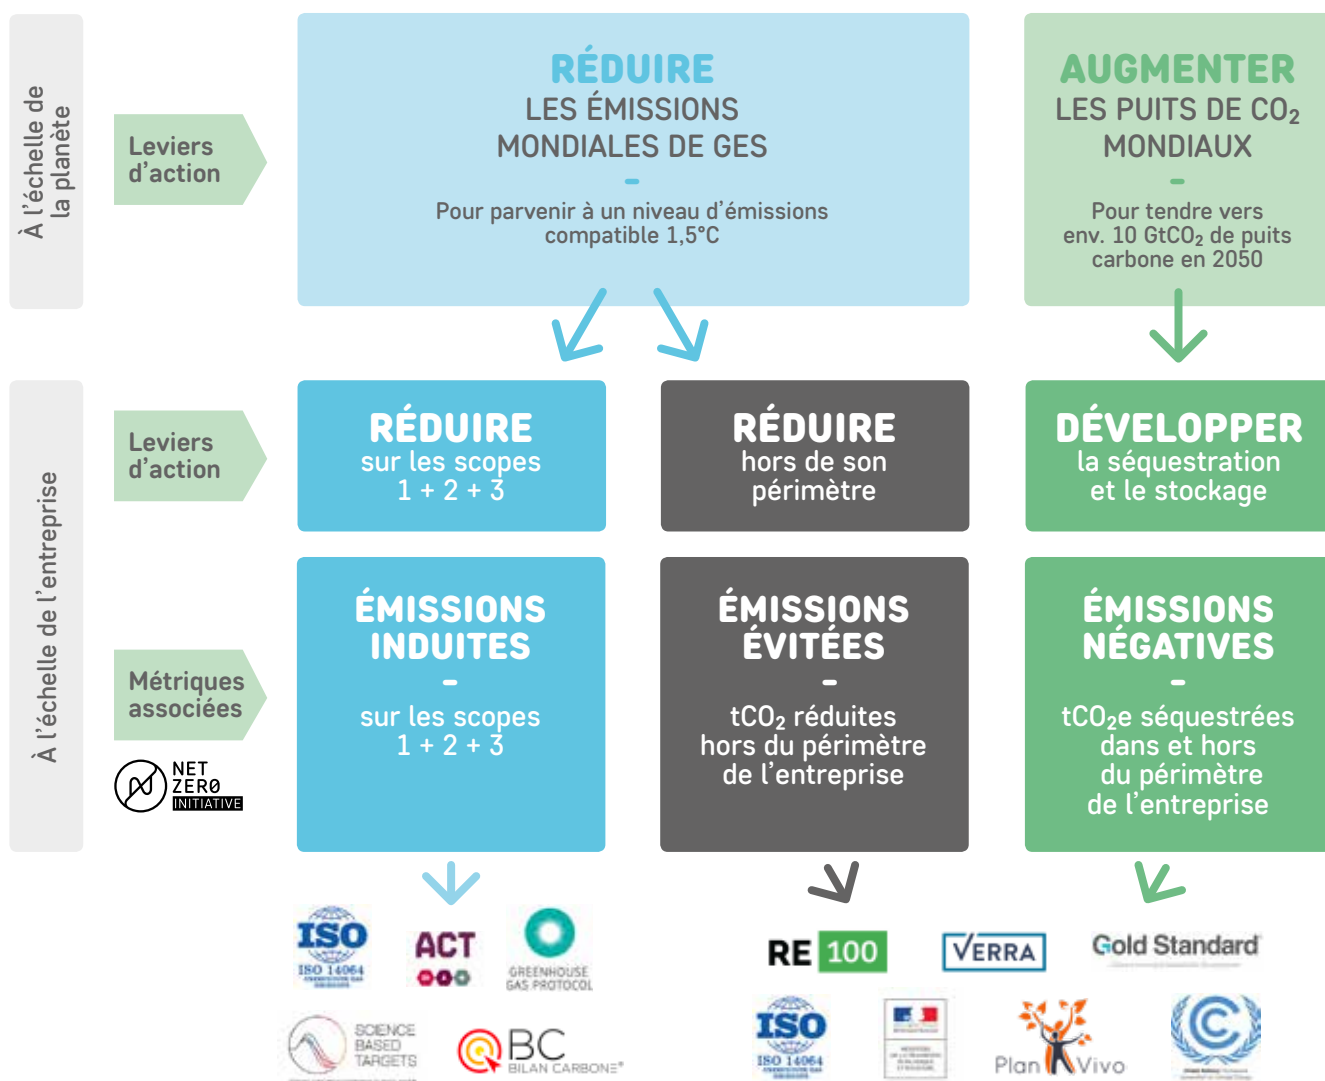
À l'échelle de la planète

Leviers d'action

RÉDUIRE
LES ÉMISSIONS MONDIALES DE GES
-
Pour parvenir à un niveau d'émissions compatible 1,5°C

AUGMENTER
LES PUITS DE $CO_2$ MONDIAUX
-
Pour tendre vers env. 10 $GtCO_2$ de puits carbone en 2050

À l'échelle de l'entreprise

Leviers d'action

RÉDUIRE
sur les scopes 1 + 2 + 3

RÉDUIRE
hors de son périmètre

DÉVELOPPER
la séquestration et le stockage

Métriques associées

NET ZERO INITIATIVE

ÉMISSIONS INDUITES
-
sur les scopes 1 + 2 + 3

ÉMISSIONS ÉVITÉES
-
$tCO_2$ réduites hors du périmètre de l'entreprise

ÉMISSIONS NÉGATIVES
-
$tCO_2e$ séquestrées dans et hors du périmètre de l'entreprise

ISO
ISO 14064
ACT
GREENHOUSE GAS PROTOCOL
SCIENCE BASED TARGETS
BC BILAN CARBONE®

RE 100
VERRA
Gold Standard
ISO
ISO 14064
Plan Vivo